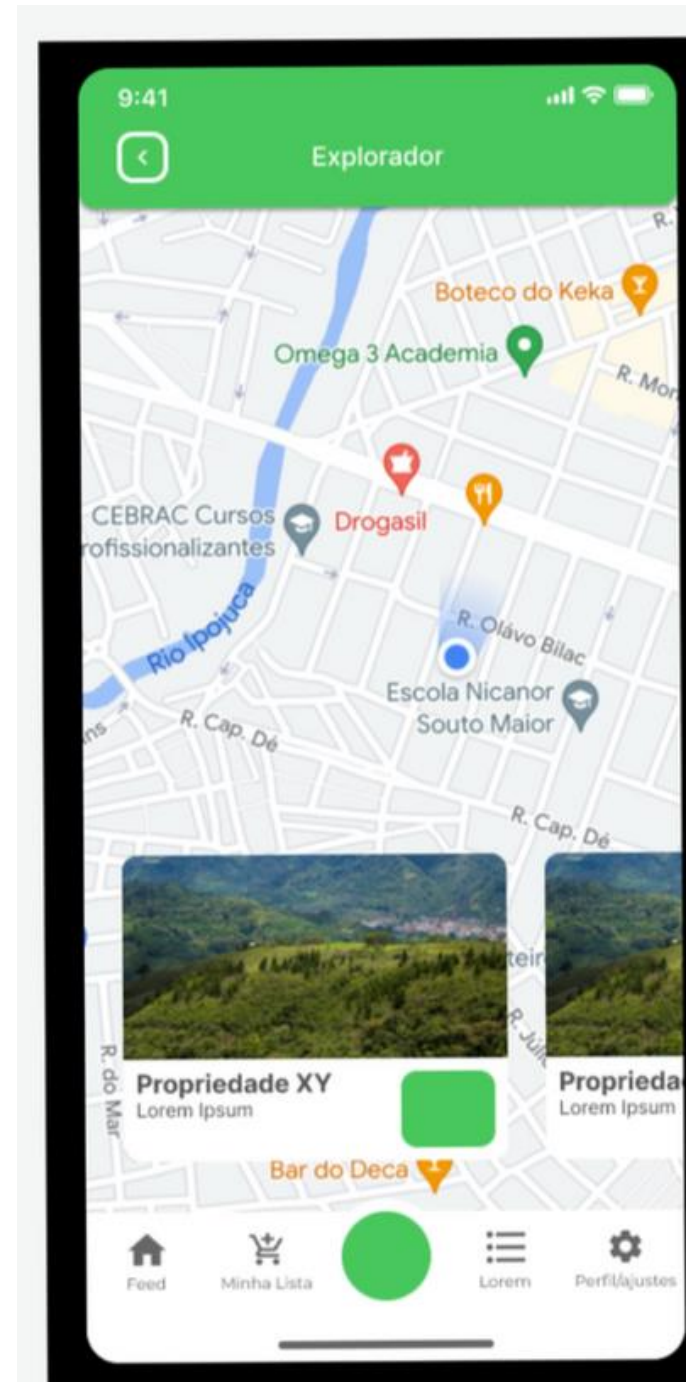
9:41

Explorador

R.

Boteco do Keka

Omega 3 Academia

R. Mor

CEBRAC Cursos
rofissionalizantes

Drogasil

Rio Ipojuca

R. Olávo Bilac

Escola Nicanor
Souto Maior

ns

R. Cap. Dé

R. Cap. Dé

teir

R. Júlio

R. do Mar

Propriedade XY
Lorem Ipsum

Proprieda
Lorem Ipsum

Bar do Deca

Feed

Minha Lista

Lorem

Perfil/ajustes